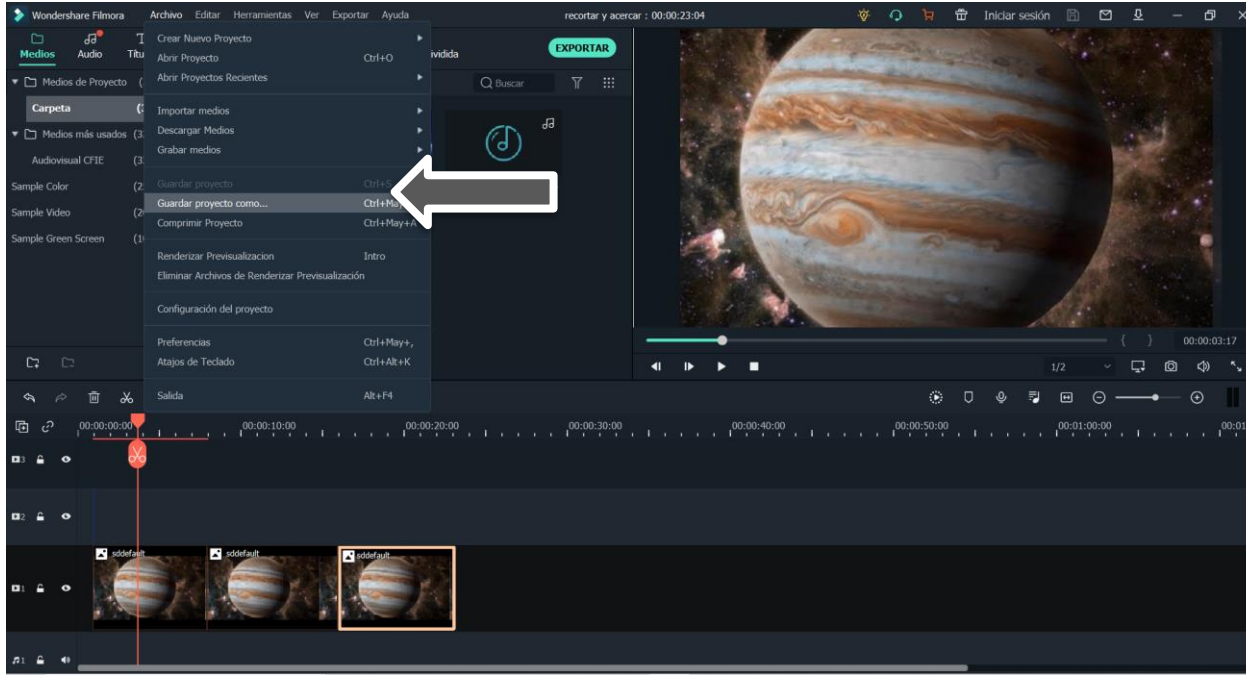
Wondershare Filmora Archivo Editar Herramientas Ver Exportar Ayuda recortar y acercar : 00:00:23:04 Iniciar sesión

Medios Audio Títu

Medios de Proyecto

Carpeta

Medios más usados

Audiovisual CFIE

Sample Color

Sample Video

Sample Green Screen

Crear Nuevo Proyecto
Abrir Proyecto Ctrl+O
Abrir Proyectos Recientes

Importar medios
Descargar Medios
Grabar medios

Guardar proyecto Ctrl+S
Guardar proyecto como... Ctrl+May
Comprimir Proyecto Ctrl+May+A

Renderizar Previsualizacion Intro
Eliminar Archivos de Renderizar Previsualización

Configuración del proyecto

Preferencias Ctrl+May+,
Atajos de Teclado Ctrl+Alt+K

Salida Alt+F4

ividida

EXPORTAR

Buscar

00:00:03:17

1/2

00:00:00:00 00:00:10:00 00:00:20:00 00:00:30:00 00:00:40:00 00:00:50:00 00:01:00:00 00:01

3

2

1

sddefault sddefault sddefault

1